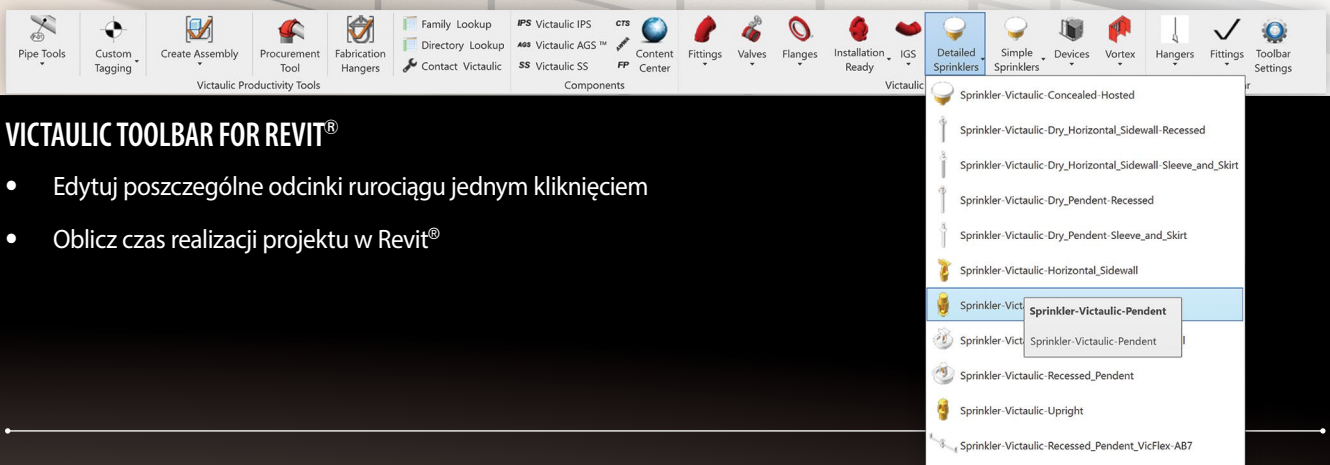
Pipe Tools
Custom Tagging
Create Assembly
Procurement Tool
Fabrication Hangers
Family Lookup
Directory Lookup
Contact Victaulic
Victaulic Productivity Tools
IPS Victaulic IPS
AGS Victaulic AGS ™
SS Victaulic SS
CTS
FP
Content Center
Components
Fittings
Valves
Flanges
Installation Ready
IGS
Detailed Sprinklers
Simple Sprinklers
Devices
Vortex
Victaulic
Hangers
Fittings
Toolbar Settings

VICTAULIC TOOLBAR FOR REVIT®

• Edytuj poszczególne odcinki rurociągu jednym kliknięciem

• Oblicz czas realizacji projektu w Revit®

Sprinkler-Victaulic-Concealed-Hosted
Sprinkler-Victaulic-Dry_Horizontal_Sidewall-Recessed
Sprinkler-Victaulic-Dry_Horizontal_Sidewall-Sleeve_and_Skirt
Sprinkler-Victaulic-Dry_Pendent-Recessed
Sprinkler-Victaulic-Dry_Pendent-Sleeve_and_Skirt
Sprinkler-Victaulic-Horizontal_Sidewall
Sprinkler-Vict
Sprinkler-Victaulic-Pendent
Sprinkler-Victaulic-Pendent
Sprinkler-Vict
l
Sprinkler-Victaulic-Recessed_Pendent
Sprinkler-Victaulic-Upright
Sprinkler-Victaulic-Recessed_Pendent_VicFlex-AB7